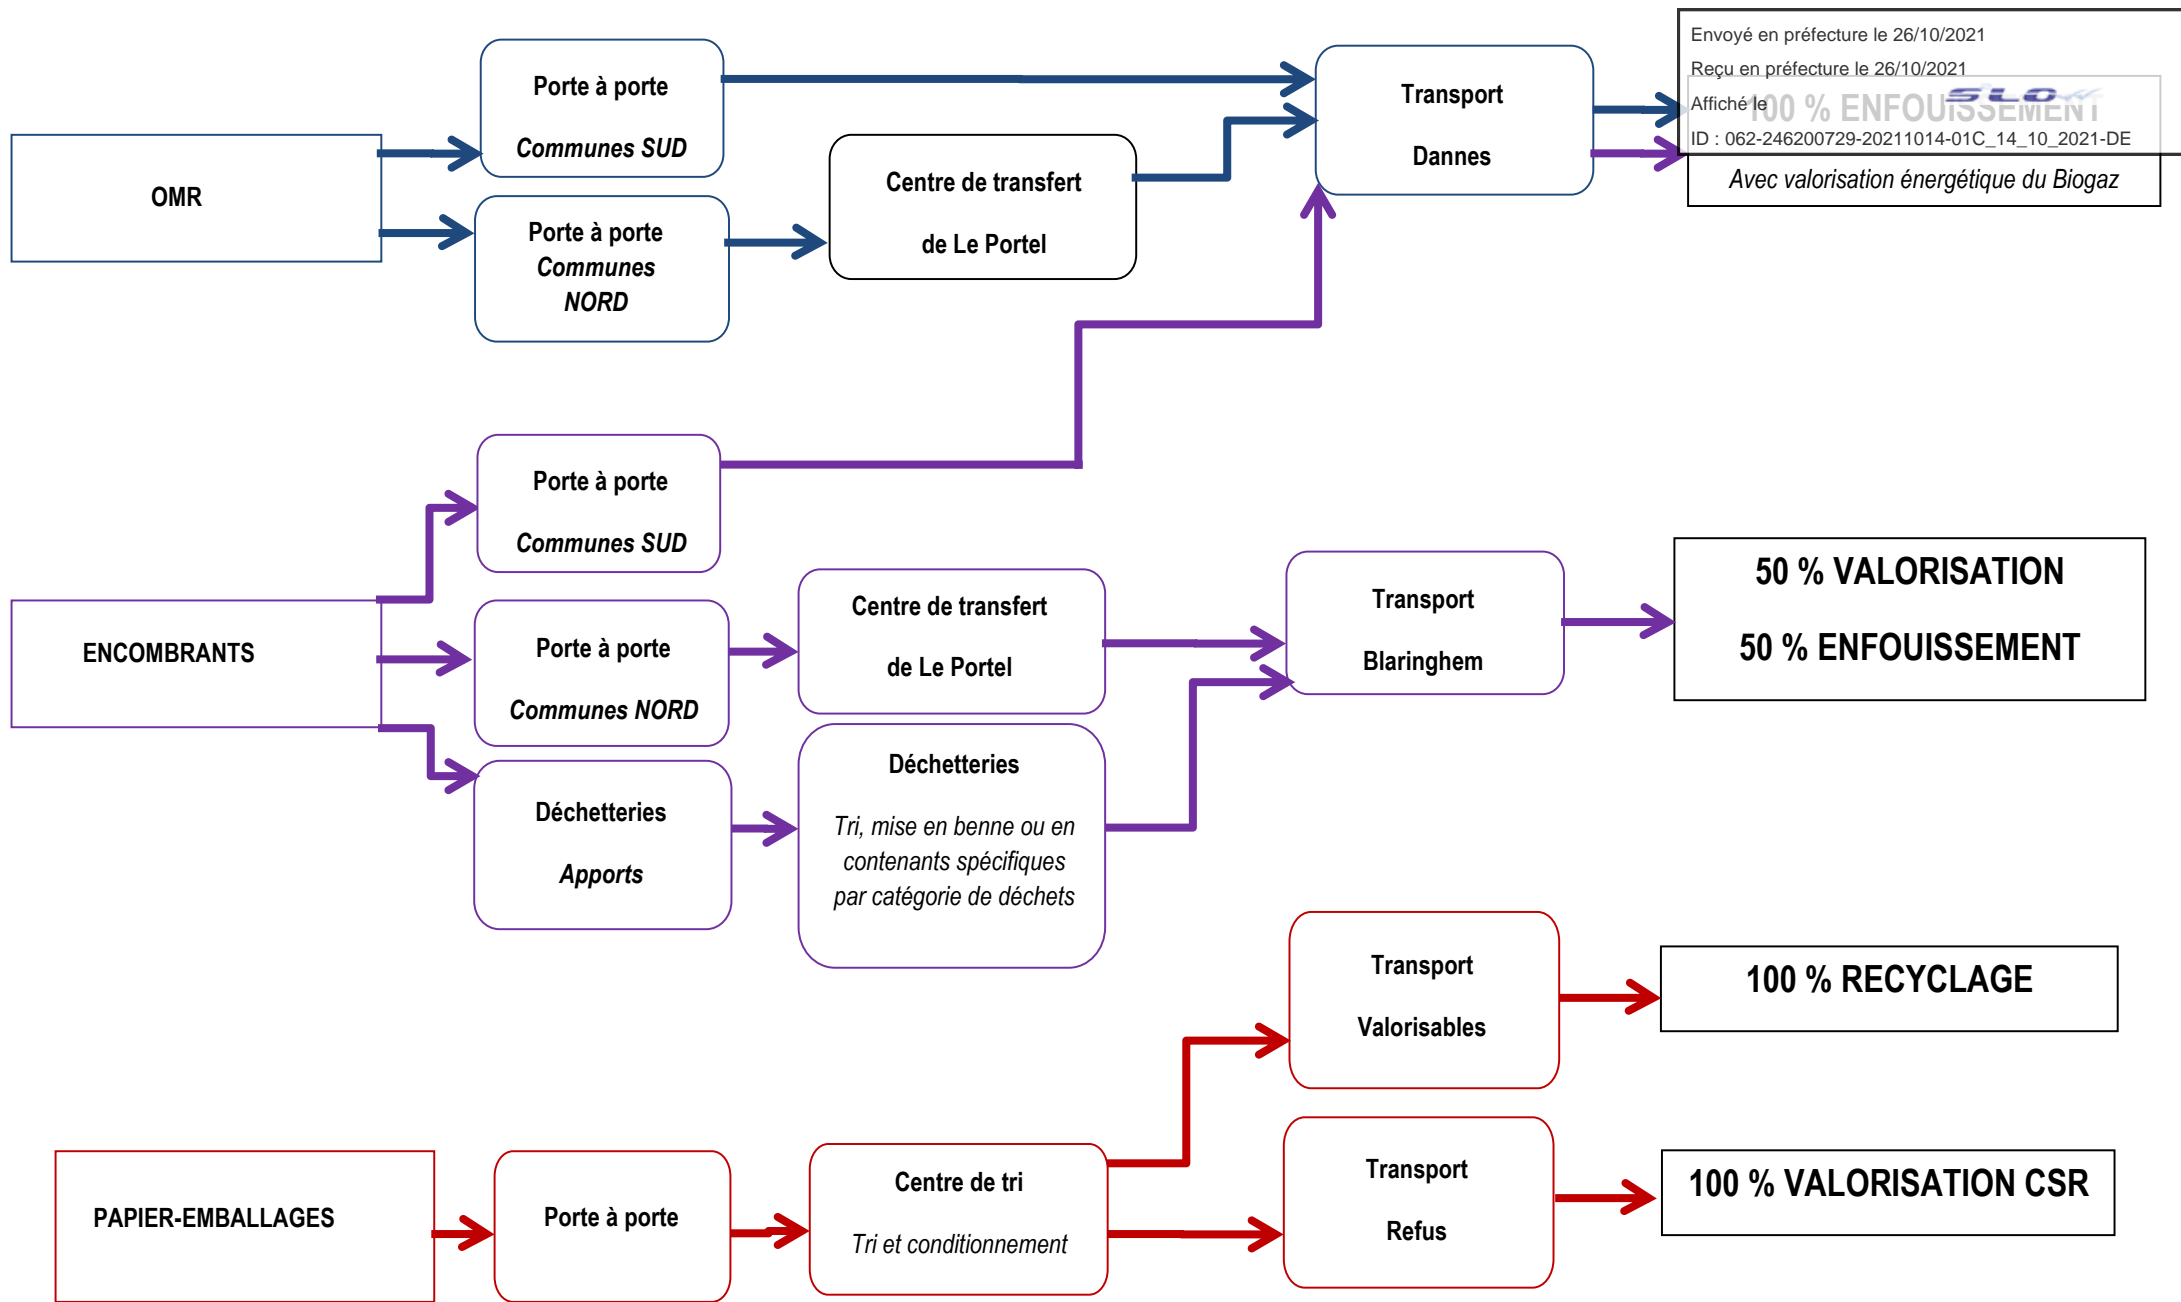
Envoyé en préfecture le 26/10/2021

Reçu en préfecture le 26/10/2021

Affiché le

ID : 062-246200729-20211014-01C_14_10_2021-DE

OMR

Porte à porte

Communes SUD

Porte à porte

Communes NORD

Centre de transfert

de Le Portel

Transport

Dannes

100 % ENFOUISSEMENT

Avec valorisation énergétique du Biogaz

ENCOMBRANTS

Porte à porte

Communes SUD

Porte à porte

Communes NORD

Déchetteries

Apports

Centre de transfert

de Le Portel

Déchetteries

Tri, mise en benne ou en contenants spécifiques par catégorie de déchets

Transport

Blaringhem

50 % VALORISATION

50 % ENFOUISSEMENT

Transport

Valorisables

100 % RECYCLAGE

PAPIER-EMBALLAGES

Porte à porte

Centre de tri

Tri et conditionnement

Transport

Refus

100 % VALORISATION CSR